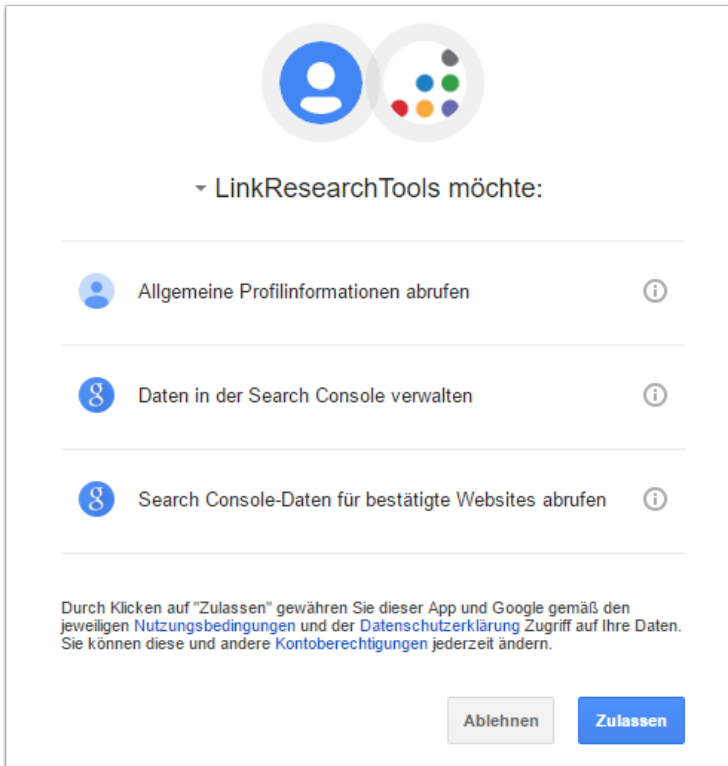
LinkResearchTools möchte:

Allgemeine Profilinformationen abrufen

8 Daten in der Search Console verwalten

8 Search Console-Daten für bestätigte Websites abrufen

Durch Klicken auf "Zulassen" gewähren Sie dieser App und Google gemäß den jeweiligen Nutzungsbedingungen und der Datenschutzerklärung Zugriff auf Ihre Daten. Sie können diese und andere Kontoberechtigungen jederzeit ändern.

Ablehnen

Zulassen